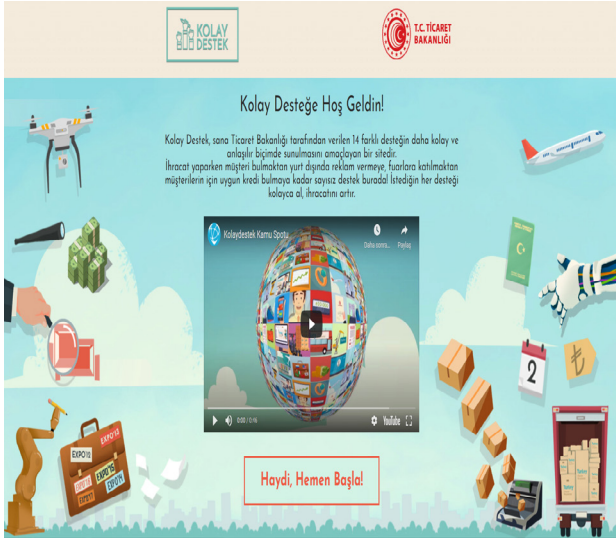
KOLAY DESTEK

T.C. TİCARET BAKANLIĞI

Kolay Desteğe Hoş Geldin!

Kolay Destek, sana Ticaret Bakanlığı tarafından verilen 14 farklı desteğin daha kolay ve anlaşılır biçimde sunulmasını amaçlayan bir sitedir.
İhracat yaparken müşteri bulmaktan yurt dışında reklam vermeye, fuarlara katılmaktan müşterilerin için uygun kredi bulmaya kadar sayısız destek burada! İstediğin her desteği kolayca al, ihracatını artır.

Kolaydestek Kamu Spotu

Daha sonra...

Paylaş

0:00 / 0:46

YouTube

Haydi, Hemen Başla!

EXPO

EXPO

EXPO

EXPO

2

₺